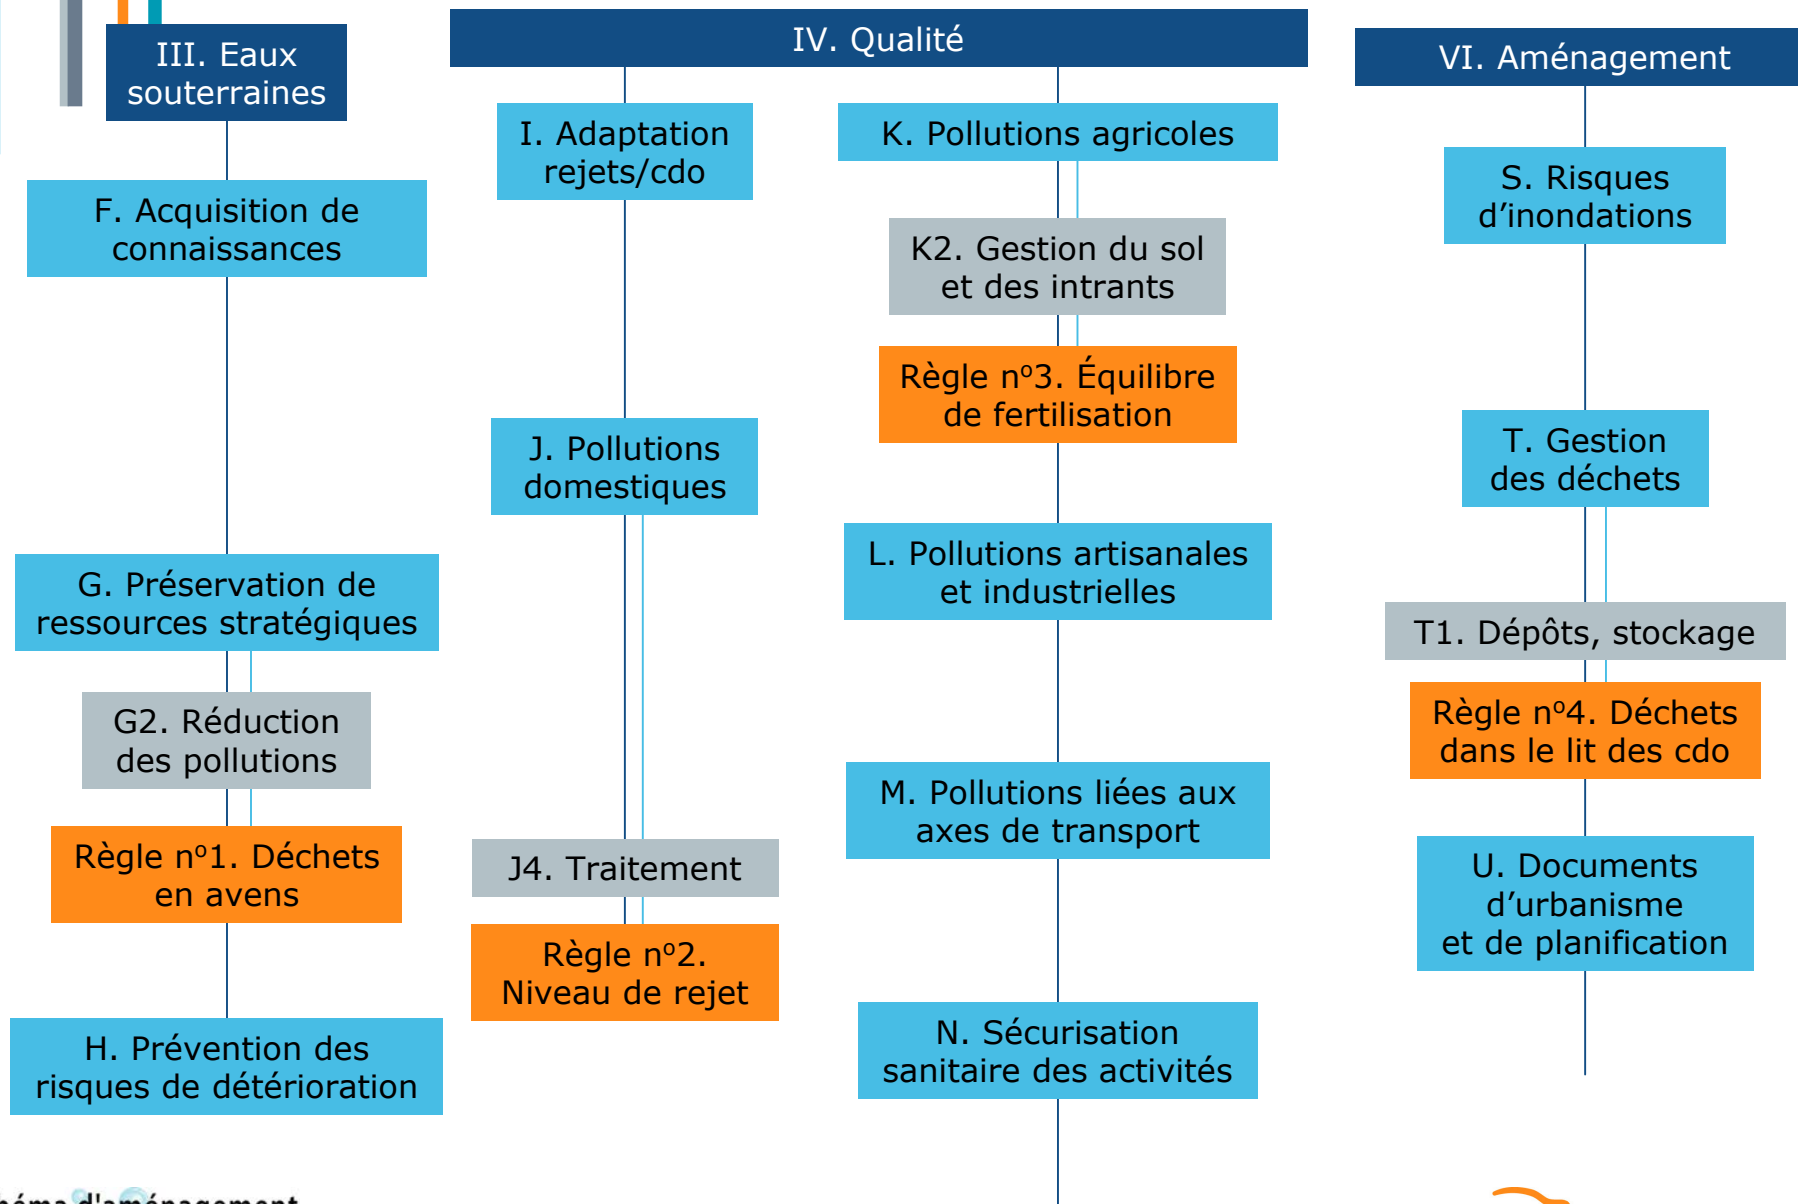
III. Eaux souterraines

F. Acquisition de connaissances

G. Préservation de ressources stratégiques

G2. Réduction des pollutions

Règle n°1. Déchets en avens

H. Prévention des risques de détérioration

IV. Qualité

I. Adaptation rejets/cdo

J. Pollutions domestiques

J4. Traitement

Règle n°2. Niveau de rejet

K. Pollutions agricoles

K2. Gestion du sol et des intrants

Règle n°3. Équilibre de fertilisation

L. Pollutions artisanales et industrielles

M. Pollutions liées aux axes de transport

N. Sécurisation sanitaire des activités

VI. Aménagement

S. Risques d’inondations

T. Gestion des déchets

T1. Dépôts, stockage

Règle n°4. Déchets dans le lit des cdo

U. Documents d’urbanisme et de planification

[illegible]éma d'aménagement